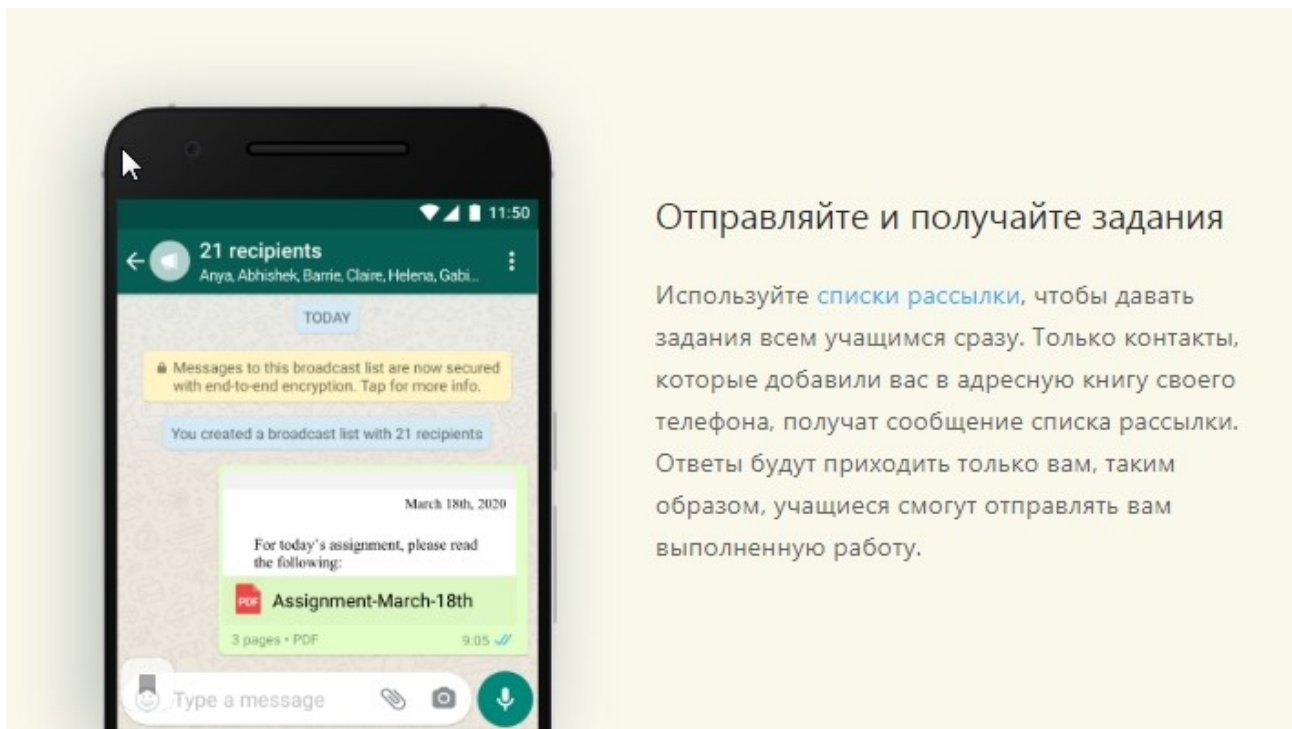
11:50

21 recipients
Anya, Abhishek, Barrie, Claire, Helena, Gabi...

TODAY

Messages to this broadcast list are now secured with end-to-end encryption. Tap for more info.

You created a broadcast list with 21 recipients

March 18th, 2020

For today's assignment, please read the following:

PDF Assignment-March-18th

3 pages • PDF 9:05

Type a message

Отправляйте и получайте задания

Используйте списки рассылки, чтобы давать задания всем учащимся сразу. Только контакты, которые добавили вас в адресную книгу своего телефона, получат сообщение списка рассылки. Ответы будут приходить только вам, таким образом, учащиеся смогут отправлять вам выполненную работу.